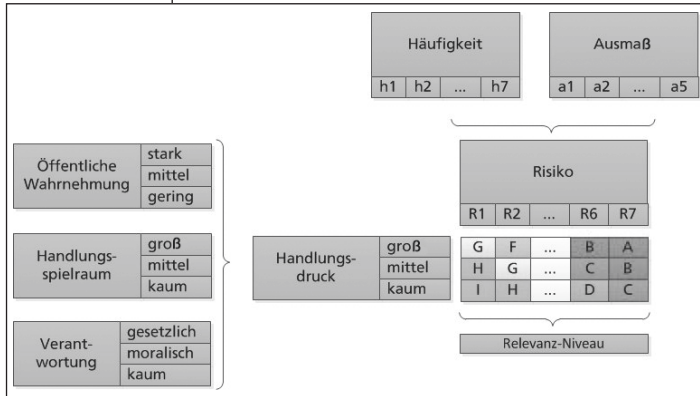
| Häufigkeit | | | |
|---|---|---|---|
| h1 | h2 | ... | h7 |

| Ausmaß | | | |
|---|---|---|---|
| a1 | a2 | ... | a5 |

| Öffentliche Wahrnehmung | stark |
|---|---|
| | mittel |
| | gering |

| Handlungs-spielraum | groß |
|---|---|
| | mittel |
| | kaum |

| Verant-wortung | gesetzlich |
|---|---|
| | moralisch |
| | kaum |

| Handlungs-druck | groß |
|---|---|
| | mittel |
| | kaum |

Risiko

| R1 | R2 | ... | R6 | R7 |
|---|---|---|---|---|
| G | F | ... | B | A |
| H | G | ... | C | B |
| I | H | ... | D | C |

Relevanz-Niveau